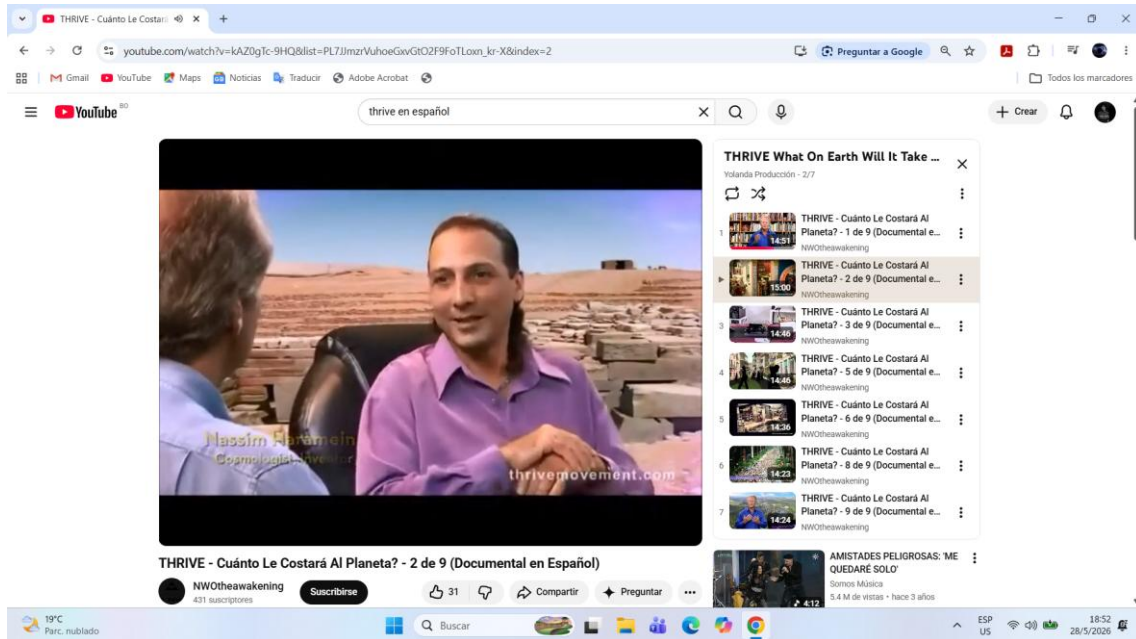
THRIVE - Cuánto Le Costar ×
youtube.com/watch?v=kAZ0gTc-9HQ&list=PL7JJmzrVuhoeGxvGtO2F9FoTLoxn_kr-X&index=2
Preguntar a Google
Gmail YouTube Maps Noticias Traducir Adobe Acrobat
Todos los marcadores
YouTube BO
thrive en español
+ Crear

Nassim Haramein
Cosmologist/Inventor
thrivemovement.com

THRIVE What On Earth Will It Take ...
Yolanda Producción - 2/7

1 THRIVE - Cuánto Le Costará Al Planeta? - 1 de 9 (Documental e... NWOtheawakening 14:51
THRIVE - Cuánto Le Costará Al Planeta? - 2 de 9 (Documental e... NWOtheawakening 15:00
3 THRIVE - Cuánto Le Costará Al Planeta? - 3 de 9 (Documental e... NWOtheawakening 14:46
4 THRIVE - Cuánto Le Costará Al Planeta? - 5 de 9 (Documental e... NWOtheawakening 14:46
5 THRIVE - Cuánto Le Costará Al Planeta? - 6 de 9 (Documental e... NWOtheawakening 14:36
6 THRIVE - Cuánto Le Costará Al Planeta? - 8 de 9 (Documental e... NWOtheawakening 14:23
7 THRIVE - Cuánto Le Costará Al Planeta? - 9 de 9 (Documental e... NWOtheawakening 14:24

THRIVE - Cuánto Le Costará Al Planeta? - 2 de 9 (Documental en Español)
NWOtheawakening
431 suscriptores
Suscribirse
31
Compartir
Preguntar
...

AMISTADES PELIGROSAS: 'ME QUEDARÉ SOLO'
Somos Música
5.4 M de vistas • hace 3 años
4:12

19°C
Parc. nublado
Buscar
ESP
US
18:52
28/5/2026